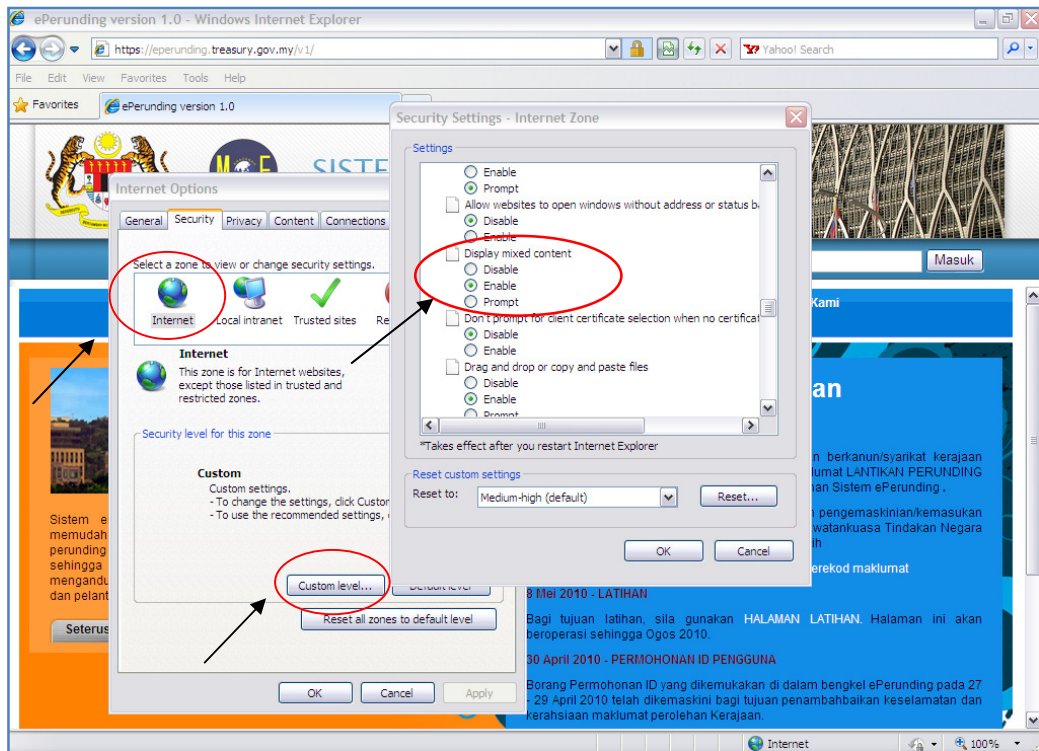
ePerunding version 1.0 - Windows Internet Explorer

https://eperunding.treasury.gov.my/v1/

Yahoo! Search

File Edit View Favorites Tools Help

Favorites

ePerunding version 1.0

SISTE

Masuk

Kami

Sistem e
memudah
perunding
sehingga
mengandu
dan pelant

Seterus

an

n berkanun/syarikat kerajaan
lumat LANTIKAN PERUNDING
han Sistem ePerunding .

n pengemaskinian/kemasukan
watankuasa Tindakan Negara
ih

erekod maklumat

8 Mei 2010 - LATIHAN

Bagi tujuan latihan, sila gunakan HALAMAN LATIHAN. Halaman ini akan beroperasi sehingga Ogos 2010.

30 April 2010 - PERMOHONAN ID PENGGUNA

Borang Permohonan ID yang dikemukakan di dalam bengkel ePerunding pada 27 - 29 April 2010 telah dikemaskini bagi tujuan penambahbaikan keselamatan dan kerahsiaan maklumat perolehan Kerajaan.

Internet Options

General Security Privacy Content Connections

Select a zone to view or change security settings.

Internet Local intranet Trusted sites Re

Internet
This zone is for Internet websites, except those listed in trusted and restricted zones.

Security level for this zone

Custom
Custom settings.
- To change the settings, click Custo
- To use the recommended settings, c

Custom level... Default level

Reset all zones to default level

OK Cancel Apply

Security Settings - Internet Zone

Settings

Enable
Prompt
Allow websites to open windows without address or status ba
Disable
Enable
Display mixed content
Disable
Enable
Prompt
Don't prompt for client certificate selection when no certificat
Disable
Enable
Drag and drop or copy and paste files
Disable
Enable
Prompt

*Takes effect after you restart Internet Explorer

Reset custom settings

Reset to: Medium-high (default) Reset...

OK Cancel

Internet 100%